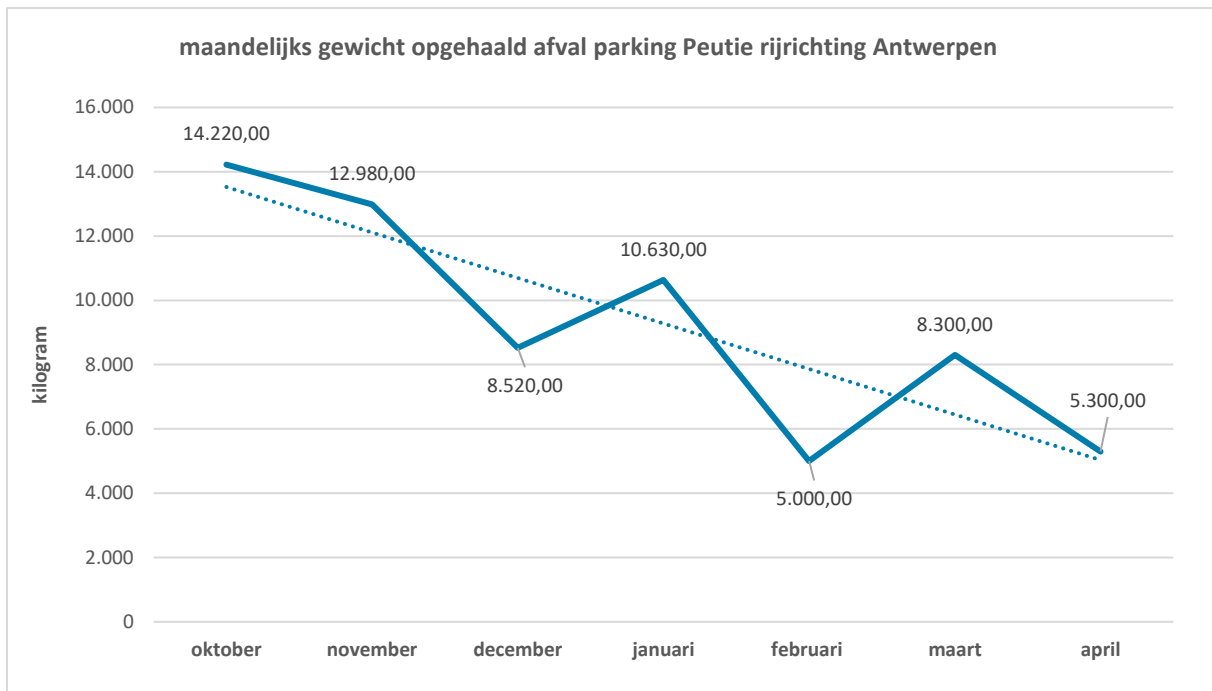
maandelijks gewicht opgehaald afval parking Peutie rijrichting Antwerpen

kilogram

16.000
14.000
12.000
10.000
8.000
6.000
4.000
2.000
0

14.220,00
12.980,00
8.520,00
10.630,00
5.000,00
8.300,00
5.300,00

oktober
november
december
januari
februari
maart
april